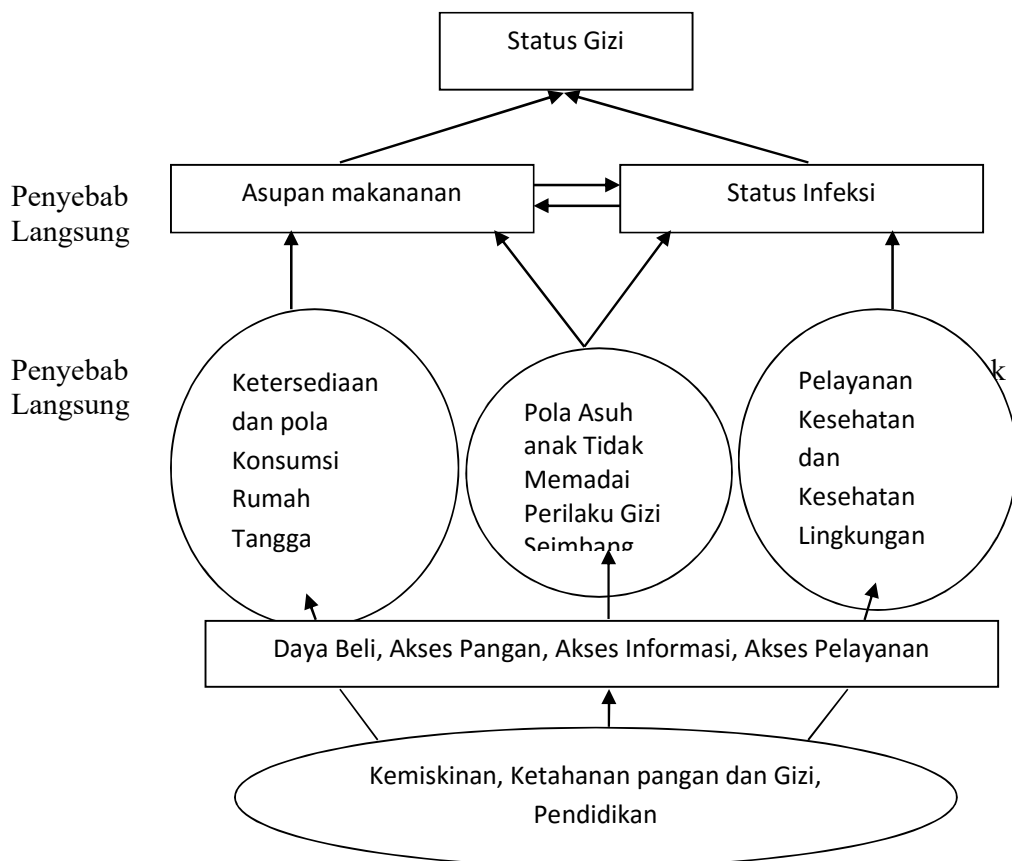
Status Gizi

Penyebab Langsung

Asupan makananan

Status Infeksi

Penyebab Langsung

k

Ketersediaan dan pola Konsumsi Rumah Tangga

Pola Asuh anak Tidak Memadai Perilaku Gizi Seimbang

Pelayanan Kesehatan dan Kesehatan Lingkungan

Daya Beli, Akses Pangan, Akses Informasi, Akses Pelayanan

Kemiskinan, Ketahanan pangan dan Gizi, Pendidikan